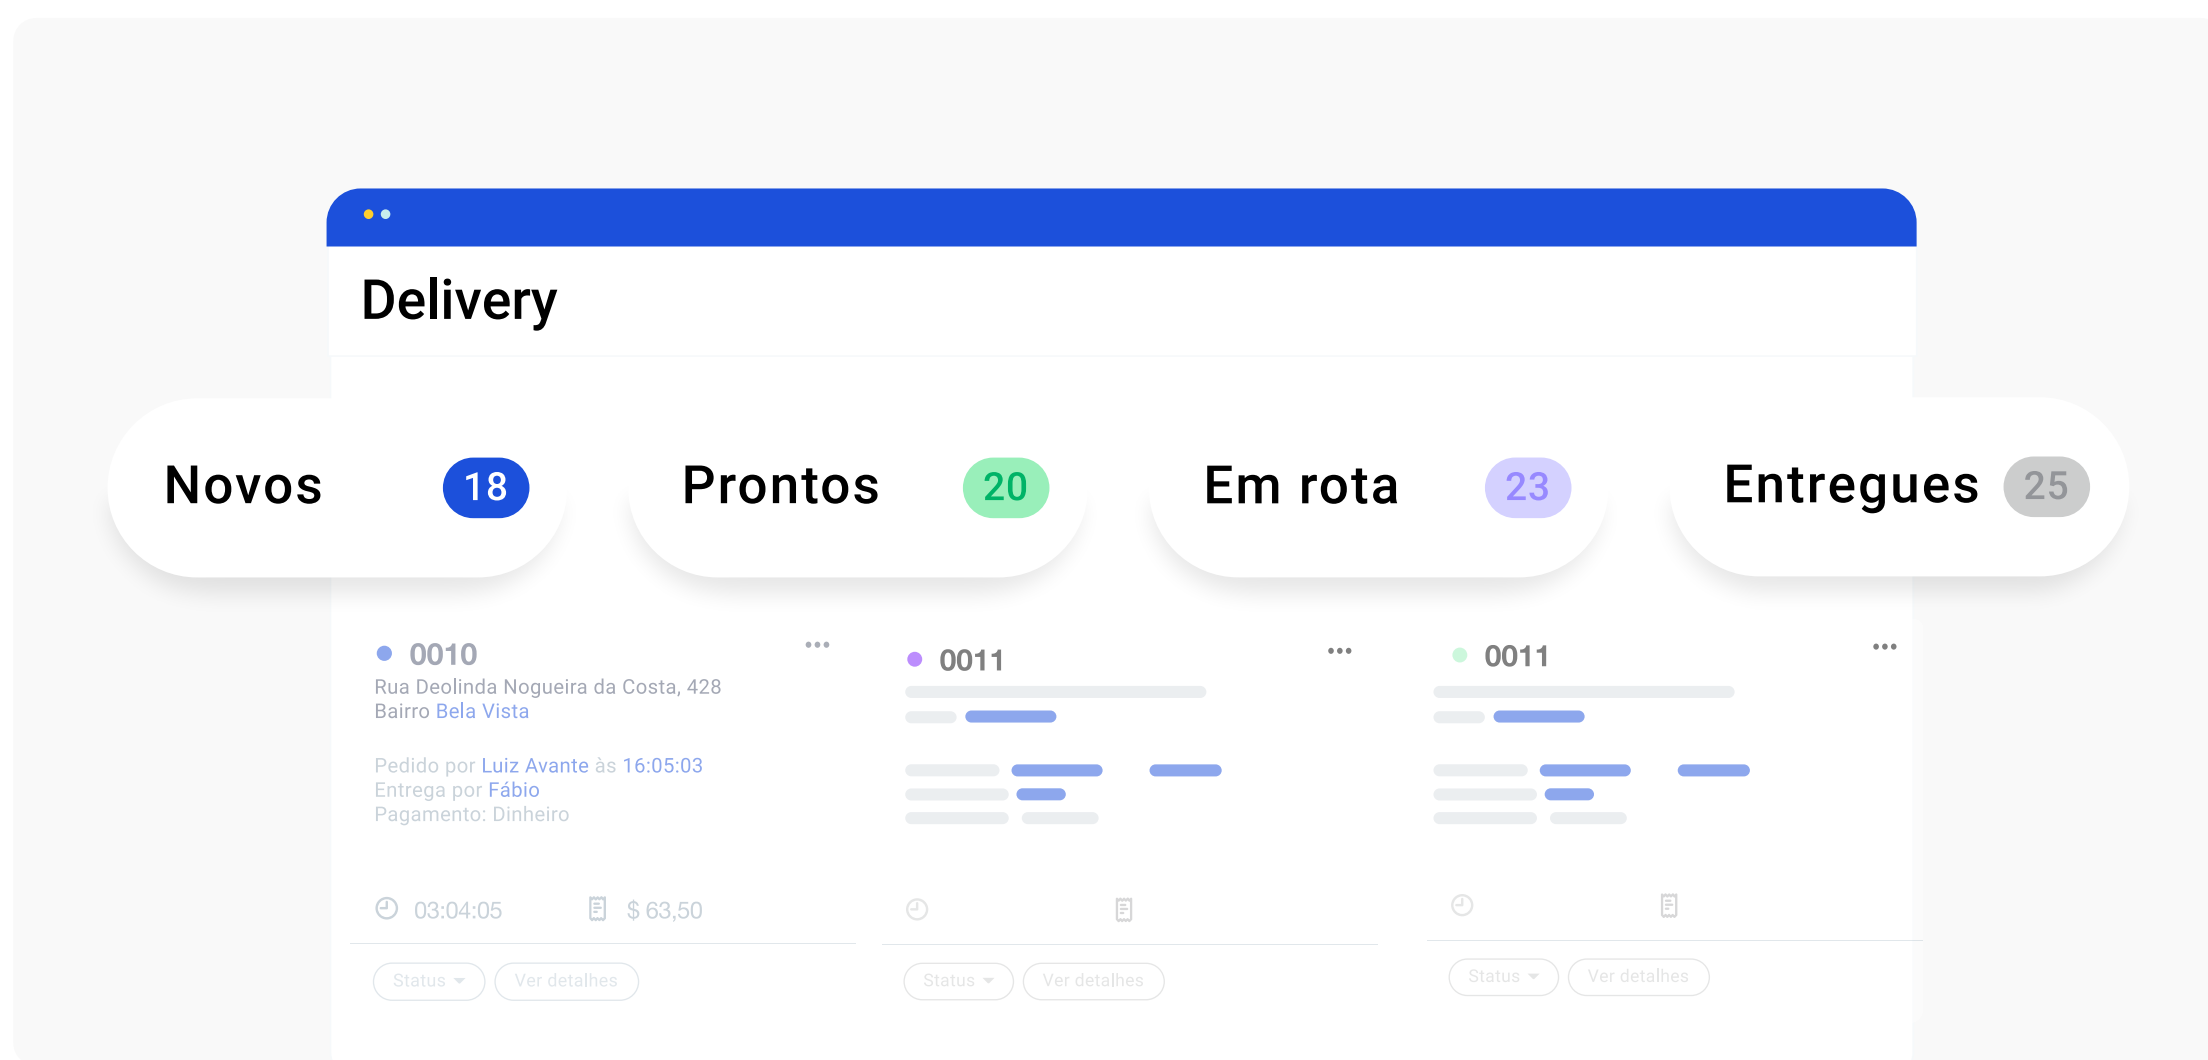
Delivery

Novos 18

Prontos 20

Em rota 23

Entregues 25

0010 •••
Rua Deolinda Nogueira da Costa, 428
Bairro Bela Vista

Pedido por Luiz Avante às 16:05:03
Entrega por Fábio
Pagamento: Dinheiro

03:04:05 $ 63,50

Status Ver detalhes

0011 •••

Status Ver detalhes

0011 •••

Status Ver detalhes